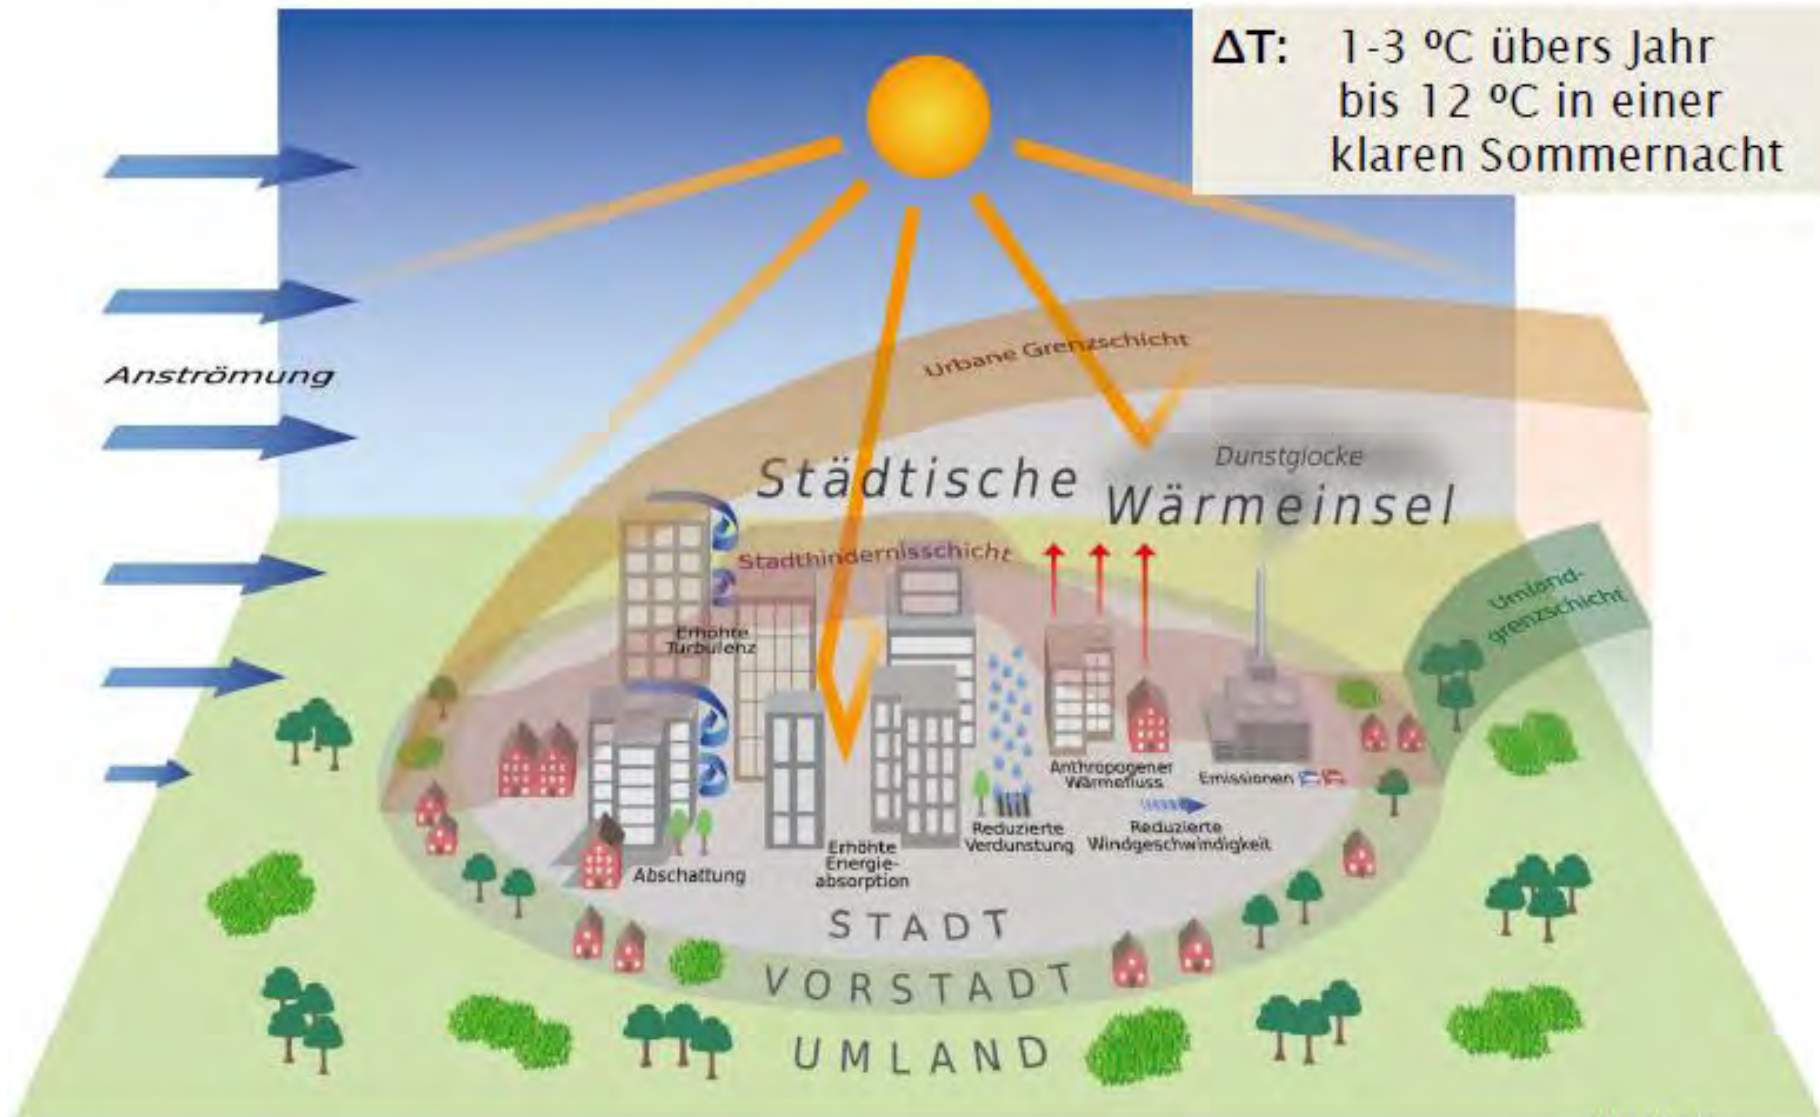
ΔT: 1-3 ºC übers Jahr bis 12 ºC in einer klaren Sommernacht

Anströmung

Urbane Grenzschicht

Dunstglocke

Städtische Wärmeinsel

Stadthindernisschicht

Umland-grenzschicht

Erhöhte Turbulenz

Anthropogener Wärmefluss

Emissionen

Reduzierte Verdunstung

Reduzierte Windgeschwindigkeit

Abschattung

Erhöhte Energie-absorption

STADT

VORSTADT

UMLAND